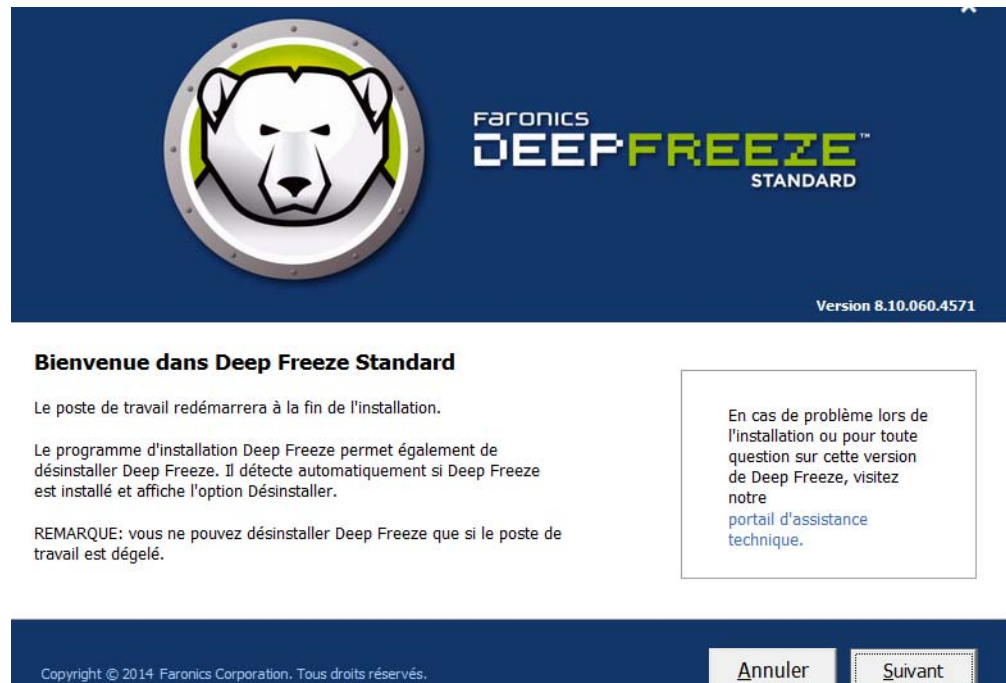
×

Faronics
DEEPFREEZE™
STANDARD

Version 8.10.060.4571

Bienvenue dans Deep Freeze Standard

Le poste de travail redémarrera à la fin de l'installation.

Le programme d'installation Deep Freeze permet également de désinstaller Deep Freeze. Il détecte automatiquement si Deep Freeze est installé et affiche l'option Désinstaller.

REMARQUE: vous ne pouvez désinstaller Deep Freeze que si le poste de travail est dégelé.

En cas de problème lors de l'installation ou pour toute question sur cette version de Deep Freeze, visitez notre portail d'assistance technique.

Copyright © 2014 Faronics Corporation. Tous droits réservés.

Annuler

Suivant